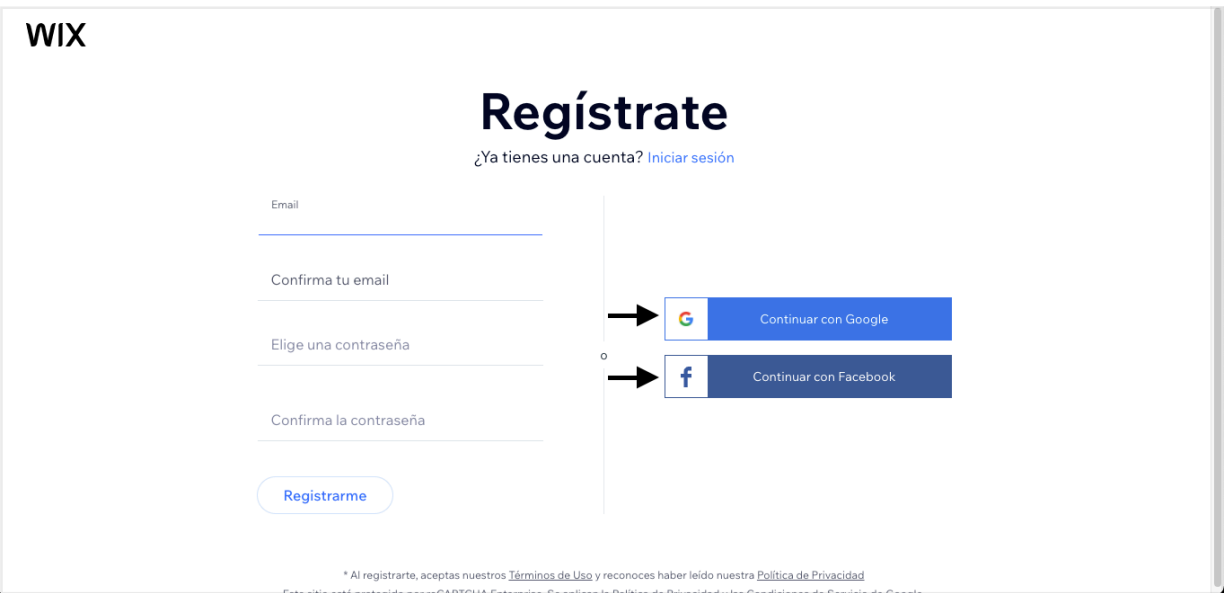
WIX

Regístrate

¿Ya tienes una cuenta? Iniciar sesión

Email

Confirma tu email

Elige una contraseña

Confirma la contraseña

Registrarme

o

G Continuar con Google

f Continuar con Facebook

* Al registrarte, aceptas nuestros Términos de Uso y reconoces haber leído nuestra Política de Privacidad

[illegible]